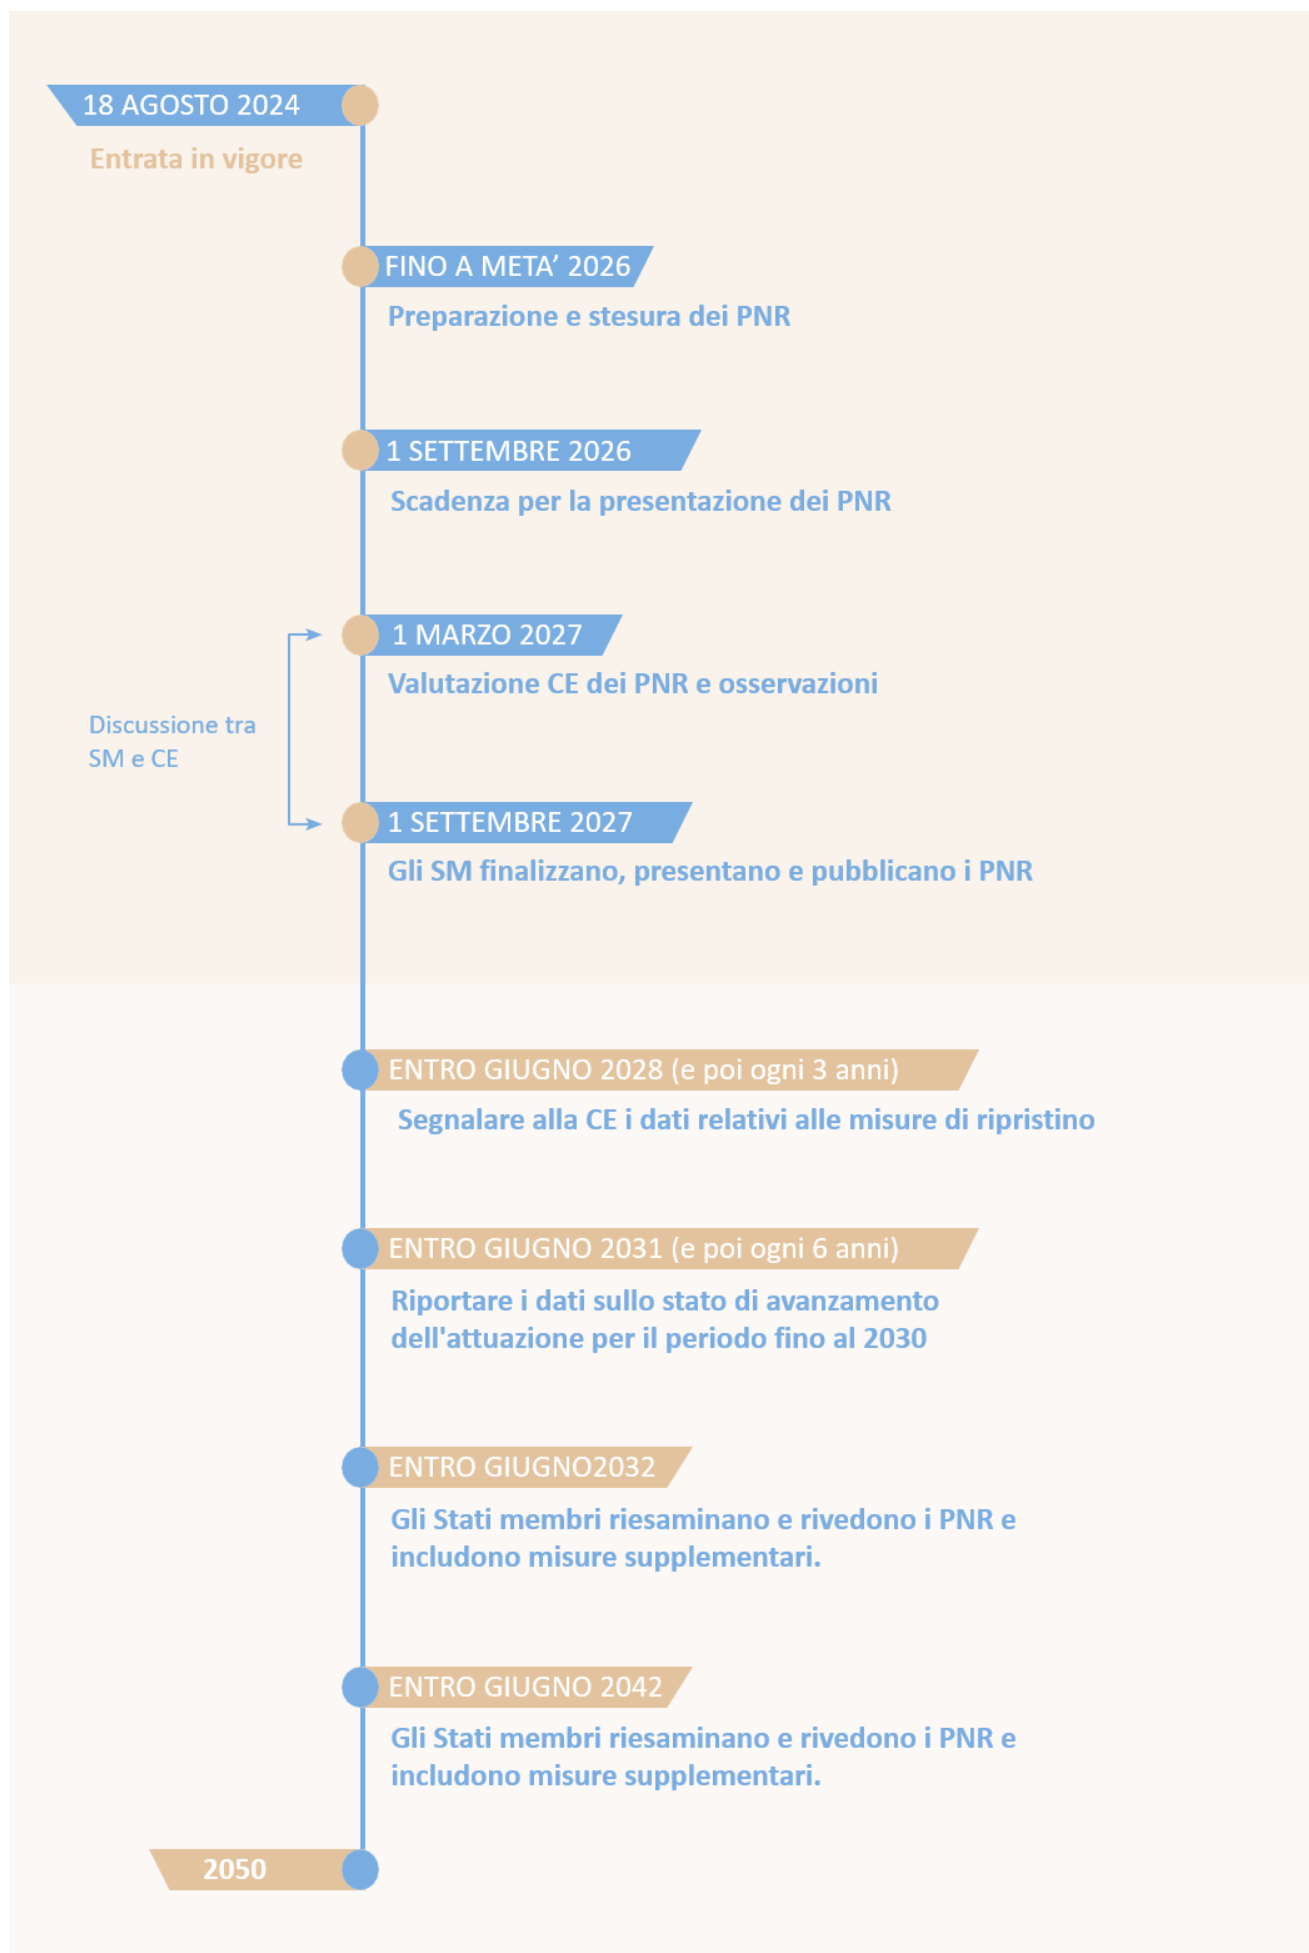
18 AGOSTO 2024
Entrata in vigore

FINO A META' 2026
Preparazione e stesura dei PNR

1 SETTEMBRE 2026
Scadenza per la presentazione dei PNR

Discussione tra SM e CE

1 MARZO 2027
Valutazione CE dei PNR e osservazioni

1 SETTEMBRE 2027
Gli SM finalizzano, presentano e pubblicano i PNR

ENTRO GIUGNO 2028 (e poi ogni 3 anni)
Segnalare alla CE i dati relativi alle misure di ripristino

ENTRO GIUGNO 2031 (e poi ogni 6 anni)
Riportare i dati sullo stato di avanzamento dell'attuazione per il periodo fino al 2030

ENTRO GIUGNO2032
Gli Stati membri riesaminano e rivedono i PNR e includono misure supplementari.

ENTRO GIUGNO 2042
Gli Stati membri riesaminano e rivedono i PNR e includono misure supplementari.

2050